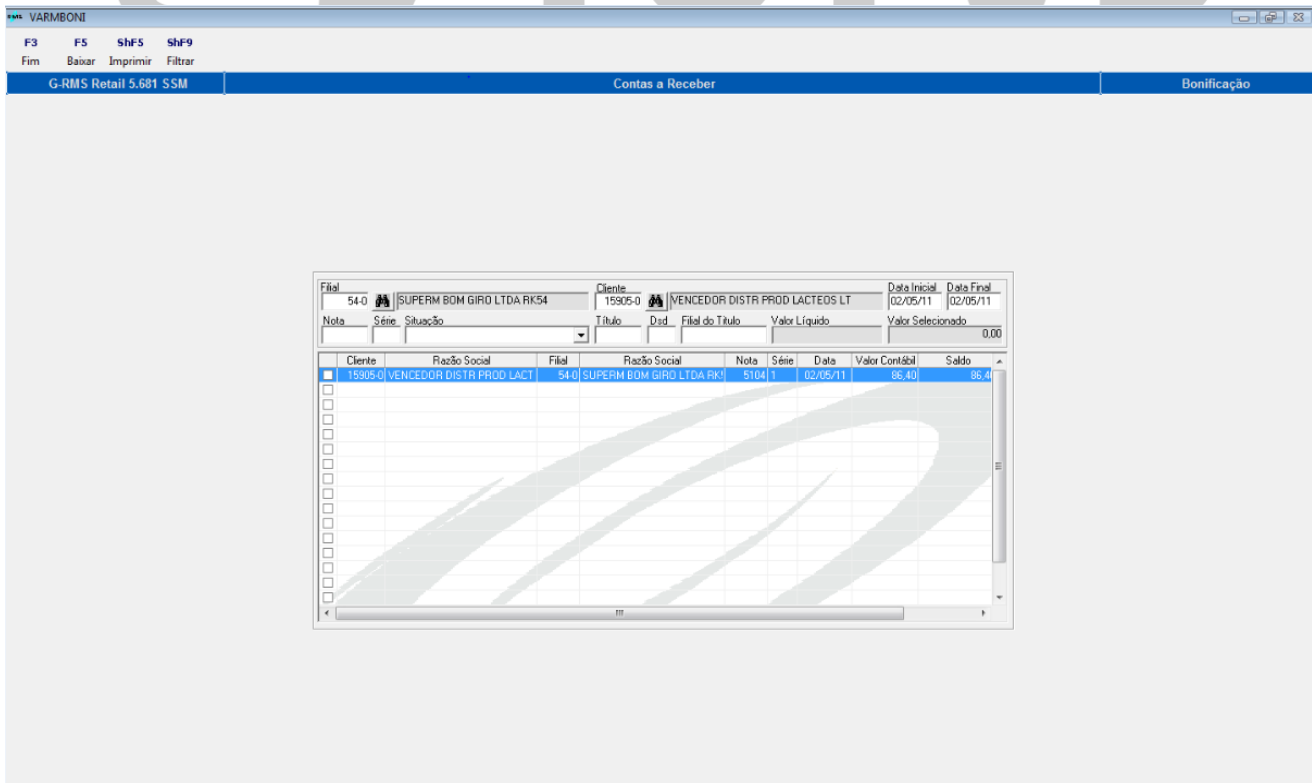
VARMBONI

F3 Fim
F5 Baixar
ShF5 Imprimir
ShF9 Filtrar

G-RMS Retail 5.681 SSM
Contas a Receber
Bonificação

Filial
54-0
SUPERM BOM GIRO LTDA RK54
Cliente
15905-0
VENCEDOR DISTR PROD LACTEOS LT
Data Inicial
02/05/11
Data Final
02/05/11
Nota
Série
Situação
Título
Dsd
Filial do Título
Valor Líquido
Valor Selecionado
0,00

| | Cliente | Razão Social | Filial | Razão Social | Nota | Série | Data | Valor Contábil | Saldo |
|---|---|---|---|---|---|---|---|---|---|
| | 15905-0 | VENCEDOR DISTR PROD LACT | 54-0 | SUPERM BOM GIRO LTDA RK! | 5104 | 1 | 02/05/11 | 86,40 | 86,4 |